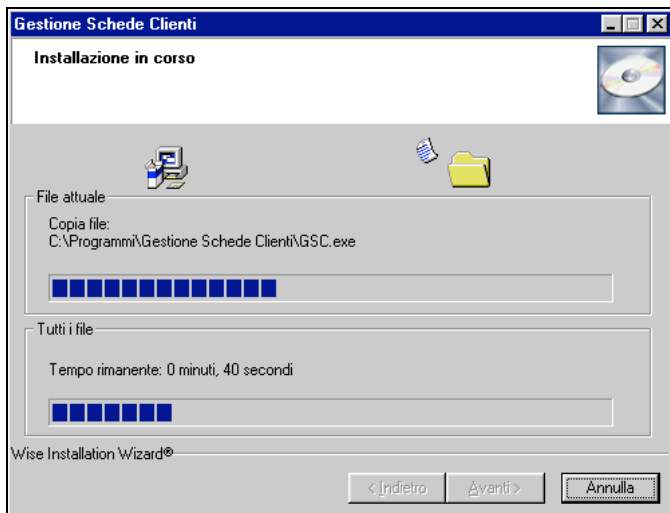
Gestione Schede Clienti

Installazione in corso

File attuale

Copia file:
C:\Programmi\Gestione Schede Clienti\GSC.exe

Tutti i file

Tempo rimanente: 0 minuti, 40 secondi

Wise Installation Wizard®

< Indietro

Avanti >

Annulla